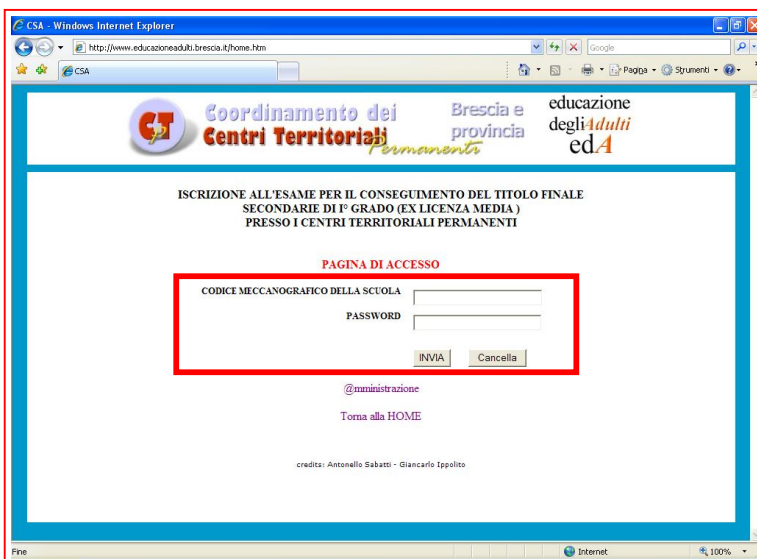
CSA - Windows Internet Explorer

http://www.educazioneadulti.brescia.it/home.htm

Google

CSA

Pagina · Strumenti ·

CT

Coordinamento dei Centri Territoriali Permanenti

Brescia e provincia

educazione degliAdulti edA

ISCRIZIONE ALL'ESAME PER IL CONSEGUIMENTO DEL TITOLO FINALE SECONDARIE DI I° GRADO (EX LICENZA MEDIA ) PRESSO I CENTRI TERRITORIALI PERMANENTI

PAGINA DI ACCESSO

CODICE MECCANOGRAFICO DELLA SCUOLA

PASSWORD

INVIA

Cancella

@mministrazione

Torna alla HOME

credits: Antonello Sabatti - Giancarlo Ippolito

Fine

Internet

100%